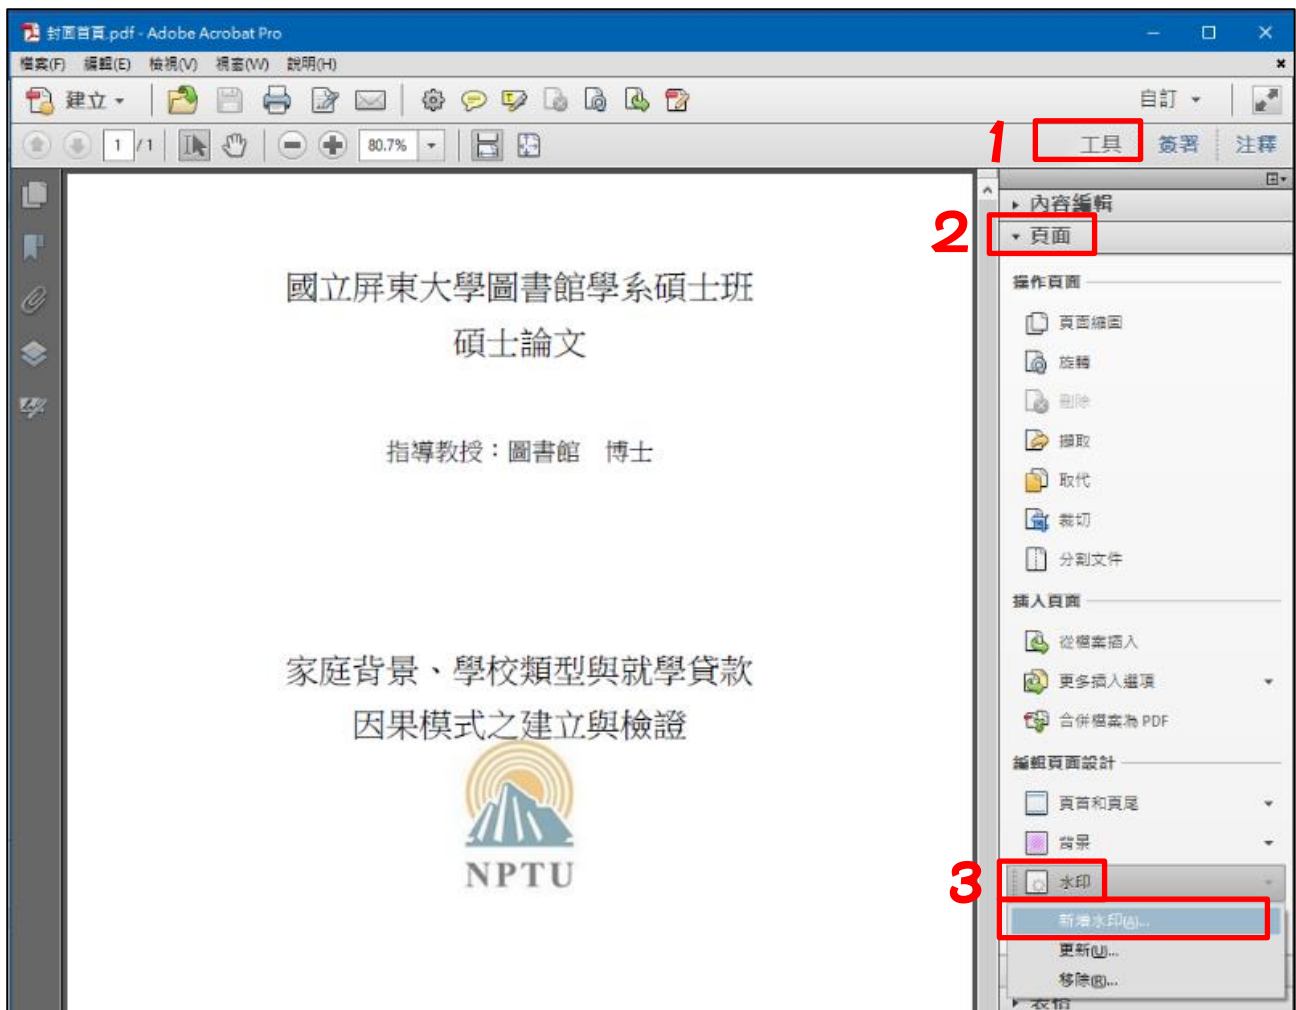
封面首頁.pdf - Adobe Acrobat Pro

檔案(F) 編輯(E) 檢視(V) 視窗(W) 說明(H)

建立 自訂

1 /1 80.7%

1 工具 簽署 注釋

內容編輯
2 頁面
操作頁面
頁面縮圖
旋轉
刪除
擷取
取代
裁切
分割文件
插入頁面
從檔案插入
更多插入選項
合併檔案為 PDF
編輯頁面設計
頁首和頁尾
背景
3 水印
新增水印(A)...
更新(U)...
移除(R)...
表格

國立屏東大學圖書館學系碩士班
碩士論文

指導教授：圖書館 博士

家庭背景、學校類型與就學貸款
因果模式之建立與檢證

NPTU